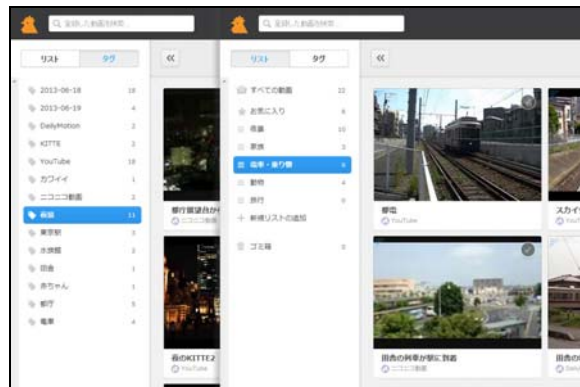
Q 登録した動画を検索

リスト タグ

2013-06-18 10
2013-06-19 4
DailyMotion 2
KITTE 3
YouTube 10
カワイイ 1
ニコニコ動画 2
夜景 11
東京駅 3
水族館 2
田舎 1
赤ちゃん 1
都庁 5
電車 4

«

都庁展望台から

夜のKITTE2
YouTube

Q 登録した動画を検索

リスト タグ

すべての動画 22
お気に入り 6
夜景 10
家族 3
電車・乗り物 8
動物 4
旅行 0
新規リストの追加

ゴミ箱 0

«

都電
YouTube

スカイ

田舎の列車が駅に到着
ニコニコ動画

田舎の